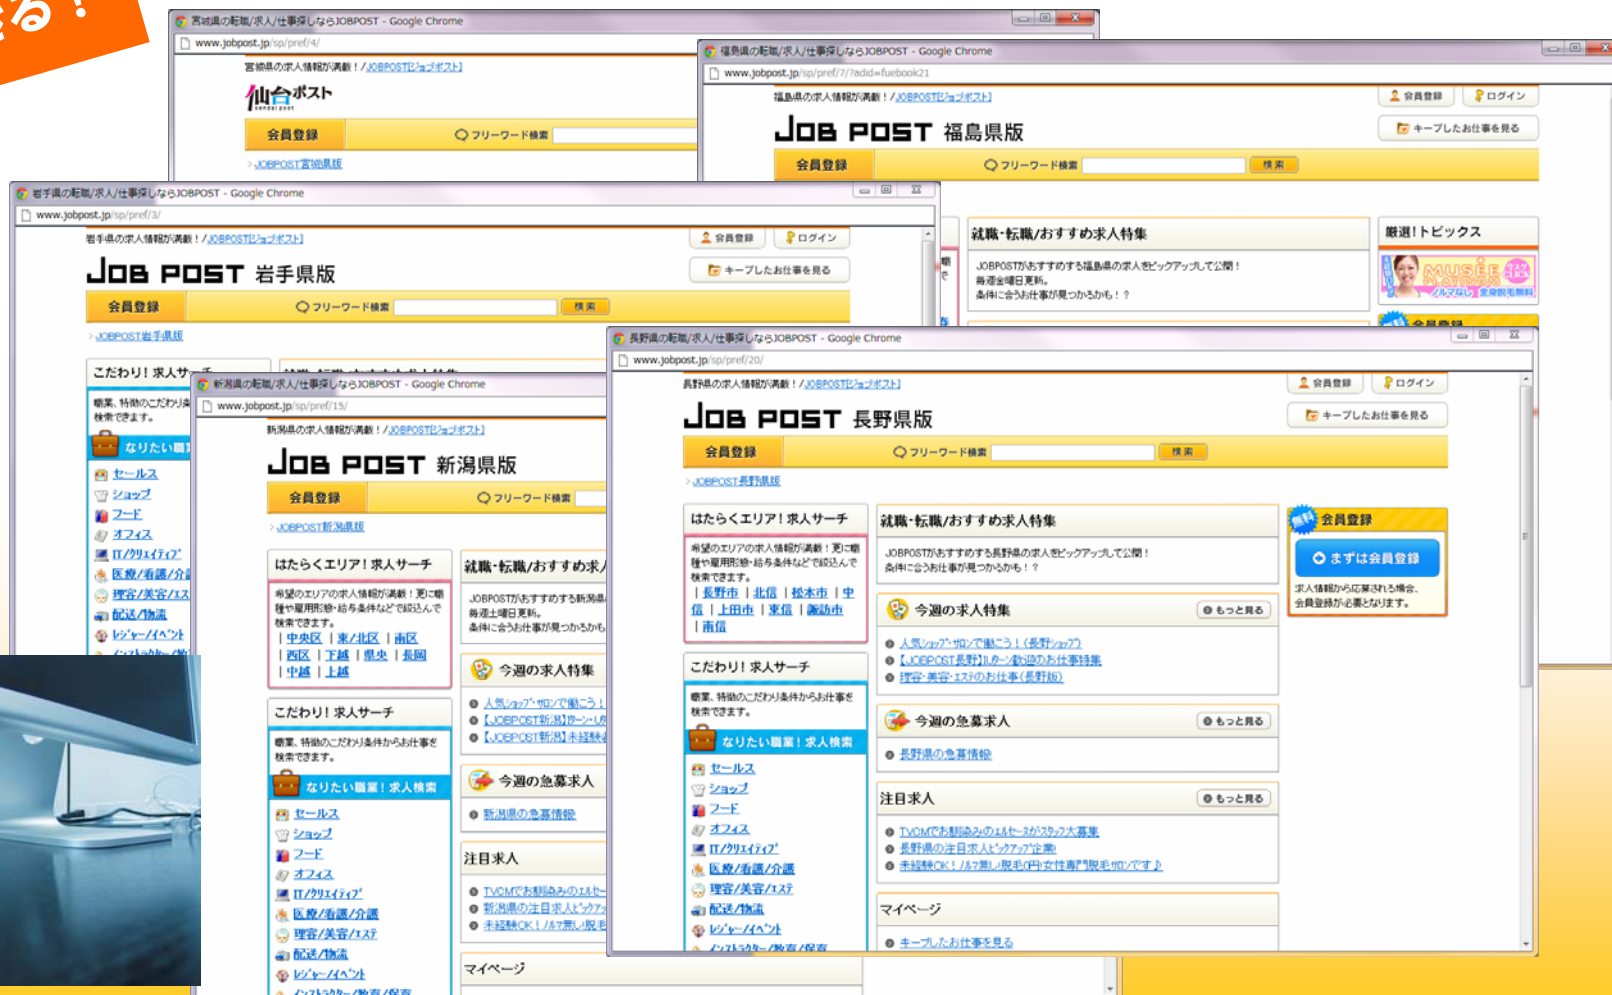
きる！

宮城県の転職/求人/仕事探しならJOBPOST - Google Chrome
www.jobpost.jp/sp/pref/4/
宮城県の求人情報が満載！/JOBPOST[ジョブポスト]
仙台ポスト
会員登録
フリーワード検索
JOBPOST宮城県版

福島県の転職/求人/仕事探しならJOBPOST - Google Chrome
www.jobpost.jp/sp/pref/7/?adid=fuebook21
福島県の求人情報が満載！/JOBPOST[ジョブポスト]
会員登録
ログイン
JOB POST 福島県版
キープしたお仕事を見る
会員登録
フリーワード検索
検索
就職・転職/おすすめ求人特集
JOBPOSTがおすすめする福島県の求人をピックアップして公開！
毎週金曜日更新。
条件に合うお仕事が見つかるかも！？
厳選！トピックス
会員登録

岩手県の転職/求人/仕事探しならJOBPOST - Google Chrome
www.jobpost.jp/sp/pref/3/
岩手県の求人情報が満載！/JOBPOST[ジョブポスト]
会員登録
ログイン
JOB POST 岩手県版
キープしたお仕事を見る
会員登録
フリーワード検索
検索
JOBPOST岩手県版
こだわり！求人サーチ
職業、特徴のこだわり条件から検索できます。
なりたい職業
セールス
ショップ
フード
オフィス
IT/クリエイティブ
医療/看護/介護
理容/美容/エステ
配送/物流
レジャー/イベント

新潟県の転職/求人/仕事探しならJOBPOST - Google Chrome
www.jobpost.jp/sp/pref/15/
新潟県の求人情報が満載！/JOBPOST[ジョブポスト]
JOB POST 新潟県版
会員登録
フリーワード検索
JOBPOST新潟県版
はたらくエリア！求人サーチ
希望のエリアの求人情報が満載！更に職種や雇用形態・給与条件などで絞込んで検索できます。
中央区 | 東/北区 | 南区
西区 | 下越 | 県央 | 長岡
中越 | 上越
こだわり！求人サーチ
職業、特徴のこだわり条件から求人お仕事を検索できます。
なりたい職業！求人検索
セールス
ショップ
フード
オフィス
IT/クリエイティブ
医療/看護/介護
理容/美容/エステ
配送/物流
レジャー/イベント
インストラクター/教育/保育
就職・転職/おすすめ求人
JOBPOSTがおすすめする新潟県
毎週土曜日更新。
条件に合うお仕事が見つかるかも
今週の求人特集
人気ショップ・サロンで働こう！
【JOBPOST新潟】
【JOBPOST新潟】未経験
今週の急募求人
新潟県の急募情報
注目求人
TVCMでお馴染みのエルセー
新潟県の注目求人ピックアップ
未経験OK！ノルマ無し脱毛
マイページ

長野県の転職/求人/仕事探しならJOBPOST - Google Chrome
www.jobpost.jp/sp/pref/20/
長野県の求人情報が満載！/JOBPOST[ジョブポスト]
会員登録
ログイン
JOB POST 長野県版
キープしたお仕事を見る
会員登録
フリーワード検索
検索
JOBPOST長野県版
はたらくエリア！求人サーチ
希望のエリアの求人情報が満載！更に職種や雇用形態・給与条件などで絞込んで検索できます。
長野市 | 北信 | 松本市 | 中信 | 上田市 | 東信 | 諏訪市 | 南信
こだわり！求人サーチ
職業、特徴のこだわり条件からお仕事を検索できます。
なりたい職業！求人検索
セールス
ショップ
フード
オフィス
IT/クリエイティブ
医療/看護/介護
理容/美容/エステ
配送/物流
レジャー/イベント
インストラクター/教育/保育
就職・転職/おすすめ求人特集
JOBPOSTがおすすめする長野県の求人をピックアップして公開！
条件に合うお仕事が見つかるかも！？
今週の求人特集
もっと見る
人気ショップ・サロンで働こう！（長野ショップ）
【JOBPOST長野】Uターン歓迎のお仕事特集
理容・美容・エステのお仕事（長野版）
今週の急募求人
もっと見る
長野県の急募情報
注目求人
もっと見る
TVCMでお馴染みのエルセーヌがスタッフ大募集
長野県の注目求人ピックアップ企業
未経験OK！ノルマ無し脱毛DPI女性専門脱毛サロンです♪
マイページ
キープしたお仕事を見る
無料 会員登録
まずは会員登録
求人情報から応募される場合、会員登録が必要となります。